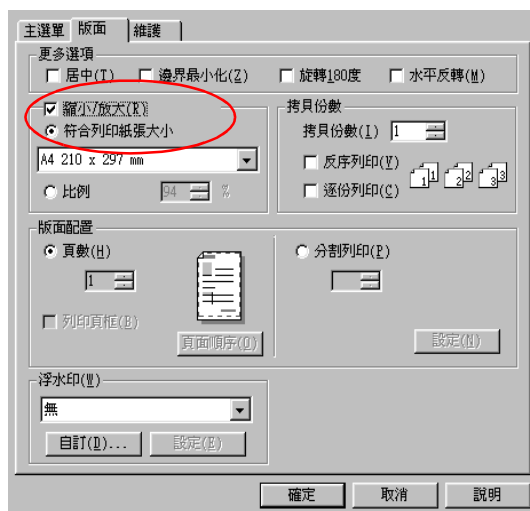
主選單 | 版面 | 維護

更多選項
居中(T)　邊界最小化(Z)　旋轉180度　水平反轉(M)

縮小/放大(R)
符合列印紙張大小
A4 210 x 297 mm
比例　94　%

拷貝份數
拷貝份數(I)　1
反序列印(V)
逐份列印(C)
1 2 3

版面配置
頁數(H)
1
列印頁框(B)
頁面順序(O)
分割列印(P)
設定(N)

浮水印(W)
無
自訂(D)...　設定(E)

確定　取消　說明